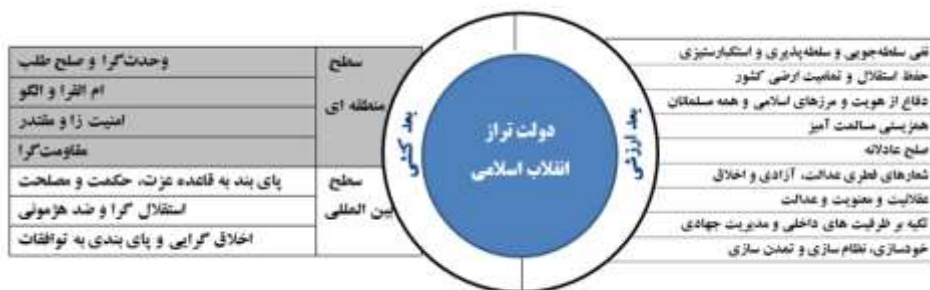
دولت تراز
انقلاب اسلامی

بعد کنشی

بعد ارزشی

| | |
|---|---|
| نفی سلطه‌جویی و سلطه‌پذیری و استکبارستیزی |
| حفظ استقلال و تمامیت ارضی کشور |
| دفاع از هویت و مرزهای اسلامی و همه مسلمانان |
| همزیستی مسالمت آمیز |
| صلح عادلانه |
| شعارهای فطری عدالت، آزادی و اخلاق |
| عقلانیت و معنویت و عدالت |
| تکیه بر ظرفیت های داخلی و مدیریت جهادی |
| خودسازی، نظام سازی و تمدن سازی |

| سطح | |
|---|---|
| سطح منطقه ای | وحدت‌گرا و صلح طلب |
| | ام القرا و الگو |
| | امنیت زا و مقتدر |
| | مقاومت‌گرا |
| سطح بین المللی | پای بند به قاعده عزت، حکمت و مصلحت |
| | استقلال گرا و ضد هژمونی |
| | اخلاق گرایی و پای بندی به توافقات |